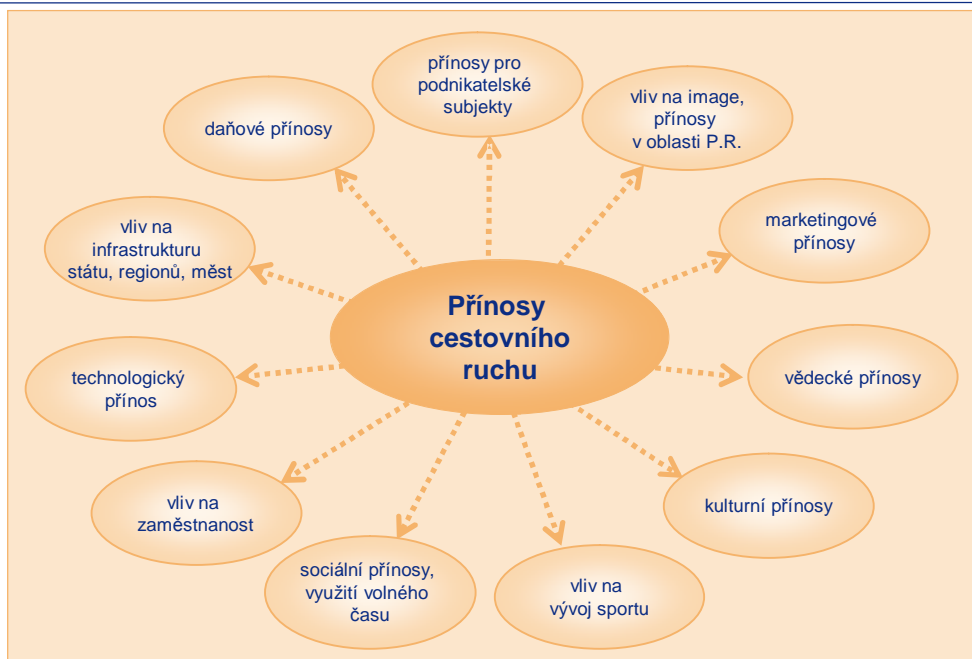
Přínosy cestovního ruchu

přínosy pro podnikatelské subjekty

vliv na image, přínosy v oblasti P.R.

marketingové přínosy

vědecké přínosy

kulturní přínosy

vliv na vývoj sportu

sociální přínosy, využití volného času

vliv na zaměstnanost

technologický přínos

vliv na infrastrukturu státu, regionů, měst

daňové přínosy